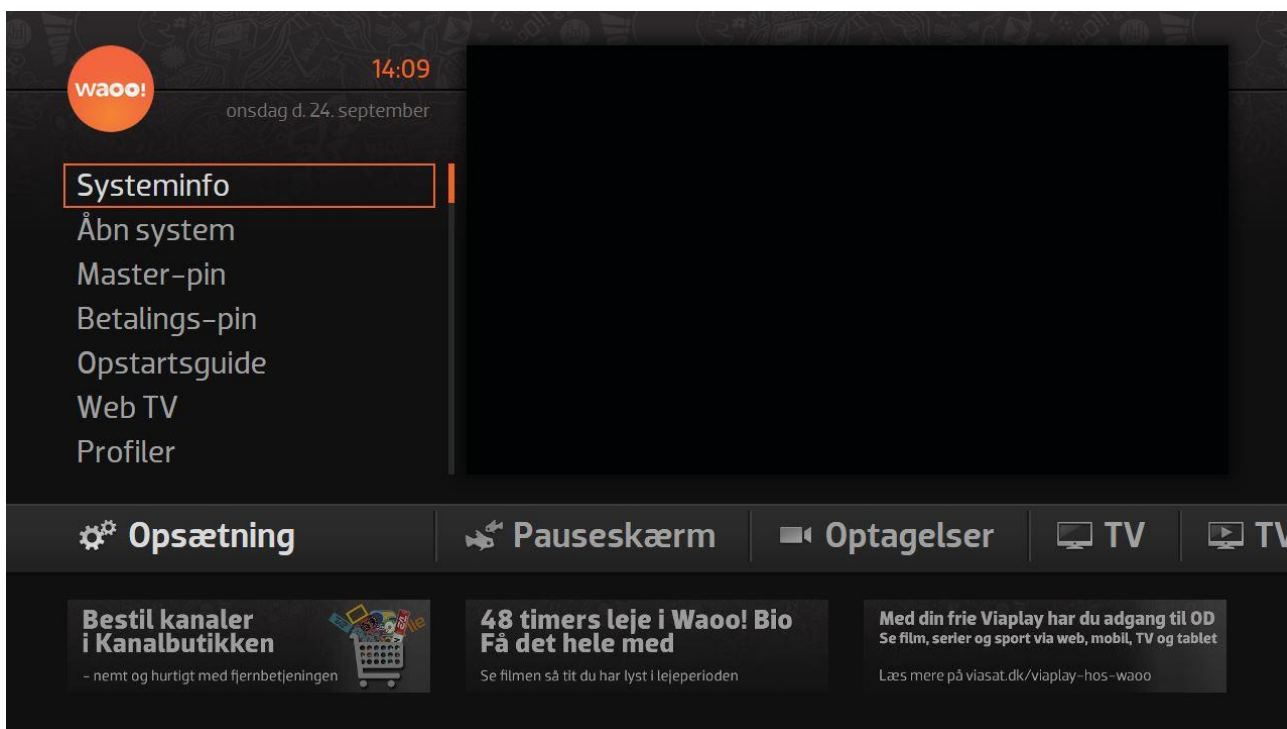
waoo!

14:09
onsdag d. 24. september

Systeminfo
Åbn system
Master-pin
Betalings-pin
Opstartsguide
Web TV
Profiler

Opsætning | Pauseskærm | Optagelser | TV | TV

Bestil kanaler i Kanalbutikken
- nemt og hurtigt med fjernbetjeningen

48 timers leje i Waoo! Bio
Få det hele med
Se filmen så tit du har lyst i lejeperioden

Med din frie Viaplay har du adgang til OD
Se film, serier og sport via web, mobil, TV og tablet
Læs mere på viasat.dk/viaplay-hos-waoo